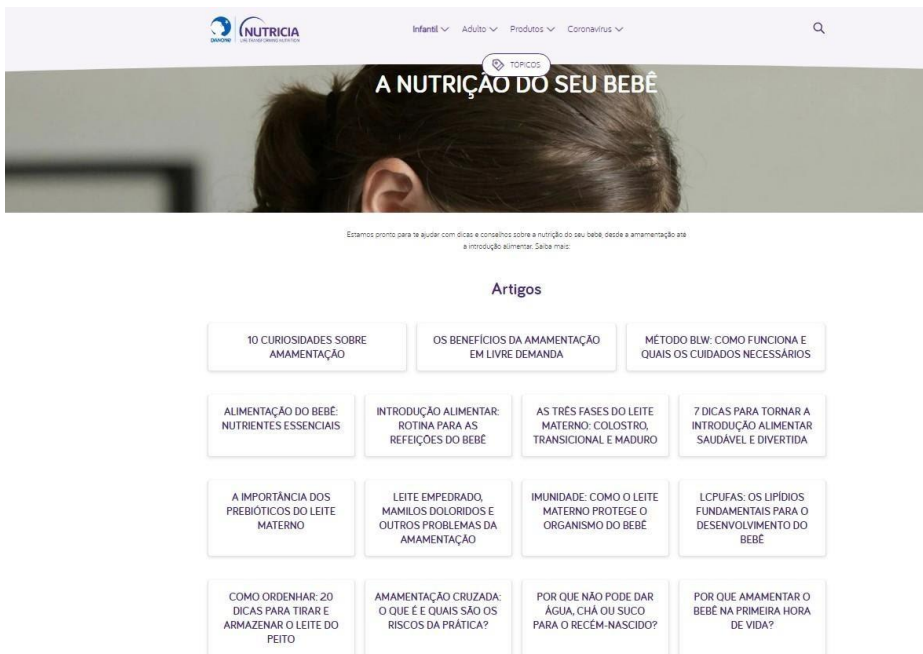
DANONE NUTRICIA LIFE-TRANSFORMING NUTRITION

Infantil ∨ Adulto ∨ Produtos ∨ Coronavirus ∨

TOPICOS

A NUTRIÇÃO DO SEU BEBÊ

Estamos pronto para te ajudar com dicas e conselhos sobre a nutrição do seu bebê, desde a amamentação até a introdução alimentar. Saiba mais.

Artigos

10 CURIOSIDADES SOBRE AMAMENTAÇÃO

OS BENEFÍCIOS DA AMAMENTAÇÃO EM LIVRE DEMANDA

MÉTODO BLW: COMO FUNCIONA E QUAIS OS CUIDADOS NECESSÁRIOS

ALIMENTAÇÃO DO BEBÊ: NUTRIENTES ESSENCIAIS

INTRODUÇÃO ALIMENTAR: ROTINA PARA AS REFEIÇÕES DO BEBÊ

AS TRÊS FASES DO LEITE MATERNO: COLOSTRO, TRANSICIONAL E MADURO

7 DICAS PARA TORNAR A INTRODUÇÃO ALIMENTAR SAUDÁVEL E DIVERTIDA

A IMPORTÂNCIA DOS PREBIÓTICOS DO LEITE MATERNO

LEITE EMPEDRADO, MAMILOS DOLORIDOS E OUTROS PROBLEMAS DA AMAMENTAÇÃO

IMUNIDADE: COMO O LEITE MATERNO PROTEGE O ORGANISMO DO BEBÊ

LCPUFAS: OS LIPÍDIOS FUNDAMENTAIS PARA O DESENVOLVIMENTO DO BEBÊ

COMO ORDENHAR: 20 DICAS PARA TIRAR E ARMAZENAR O LEITE DO PEITO

AMAMENTAÇÃO CRUZADA: O QUE É E QUAIS SÃO OS RISCOS DA PRÁTICA?

POR QUE NÃO PODE DAR ÁGUA, CHÁ OU SUCO PARA O RECÉM-NASCIDO?

POR QUE AMAMENTAR O BEBÊ NA PRIMEIRA HORA DE VIDA?